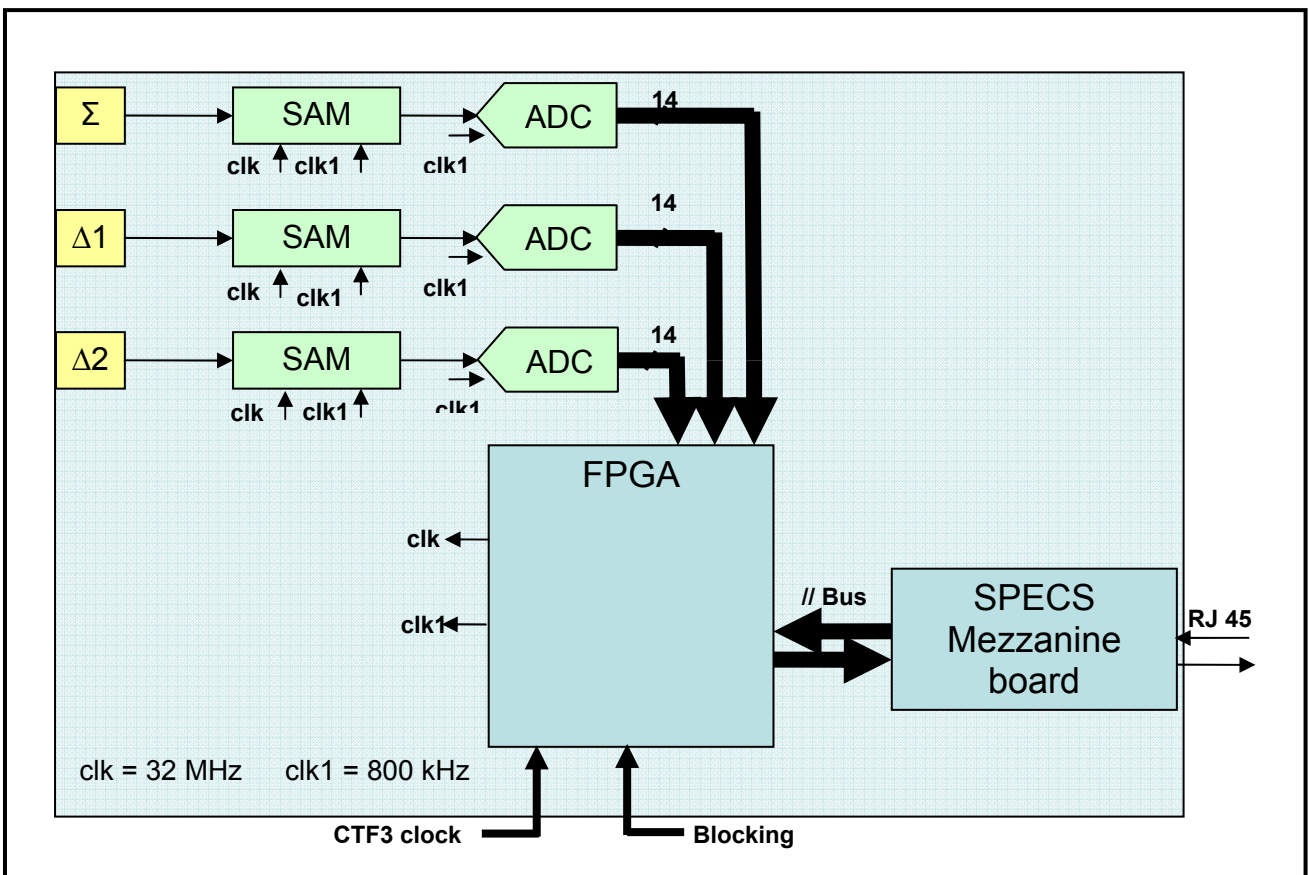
Σ

SAM

clk clk1

ADC

clk1

14

Δ1

SAM

clk clk1

ADC

clk1

14

Δ2

SAM

clk clk1

ADC

clk1

14

FPGA

clk

clk1

// Bus

SPECS Mezzanine board

RJ 45

clk = 32 MHz clk1 = 800 kHz

CTF3 clock

Blocking